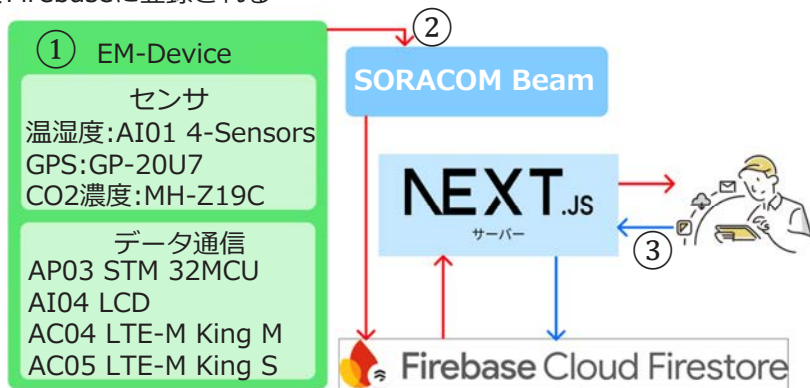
Firebaseに登録される

① EM-Device

センサ
温湿度:AI01 4-Sensors
GPS:GP-20U7
CO2濃度:MH-Z19C

データ通信
AP03 STM 32MCU
AI04 LCD
AC04 LTE-M King M
AC05 LTE-M King S

②
SORACOM Beam

NEXT.JS
サーバー

③

Firebase Cloud Firestore